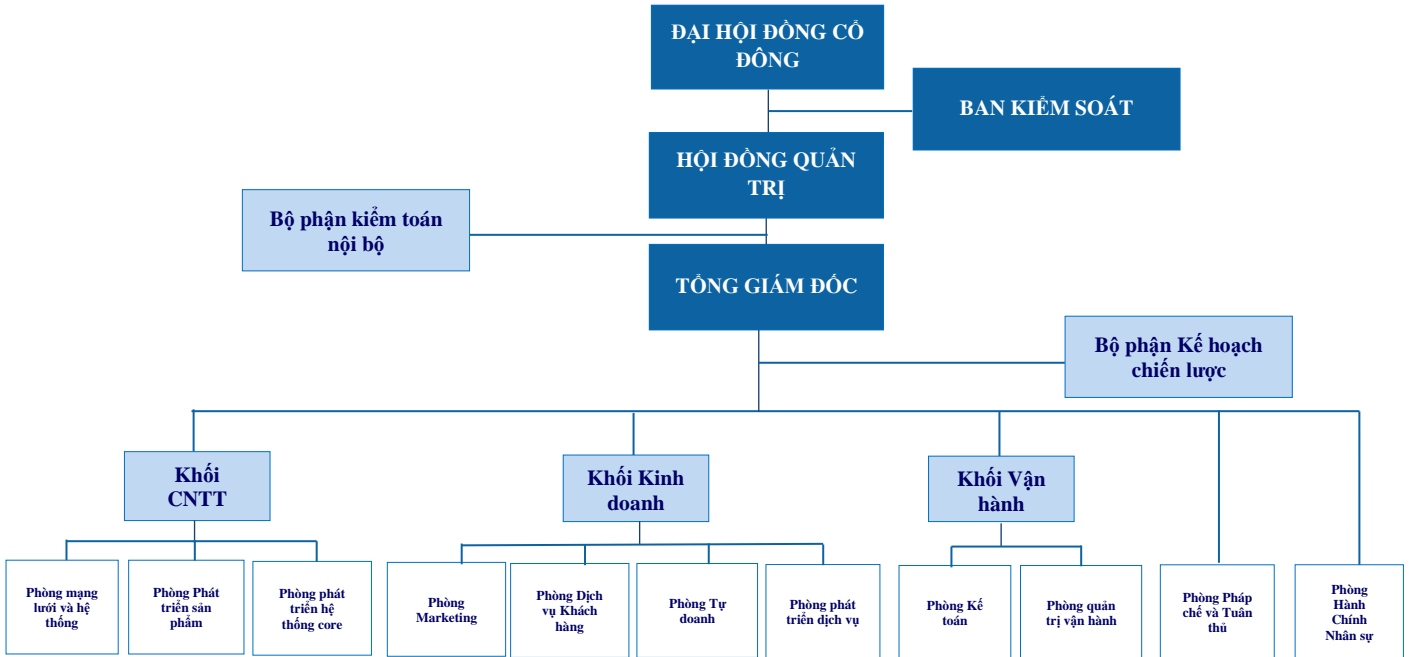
ĐẠI HỘI ĐỒNG CỔ ĐÔNG

BAN KIỂM SOÁT

HỘI ĐỒNG QUẢN TRỊ

Bộ phận kiểm toán nội bộ

TỔNG GIÁM ĐỐC

Bộ phận Kế hoạch chiến lược

Khối CNTT

Khối Kinh doanh

Khối Vận hành

Phòng mạng lưới và hệ thống

Phòng Phát triển sản phẩm

Phòng phát triển hệ thống core

Phòng Marketing

Phòng Dịch vụ Khách hàng

Phòng Tự doanh

Phòng phát triển dịch vụ

Phòng Kế toán

Phòng quản trị vận hành

Phòng Pháp chế và Tuân thủ

Phòng Hành Chính Nhân sự